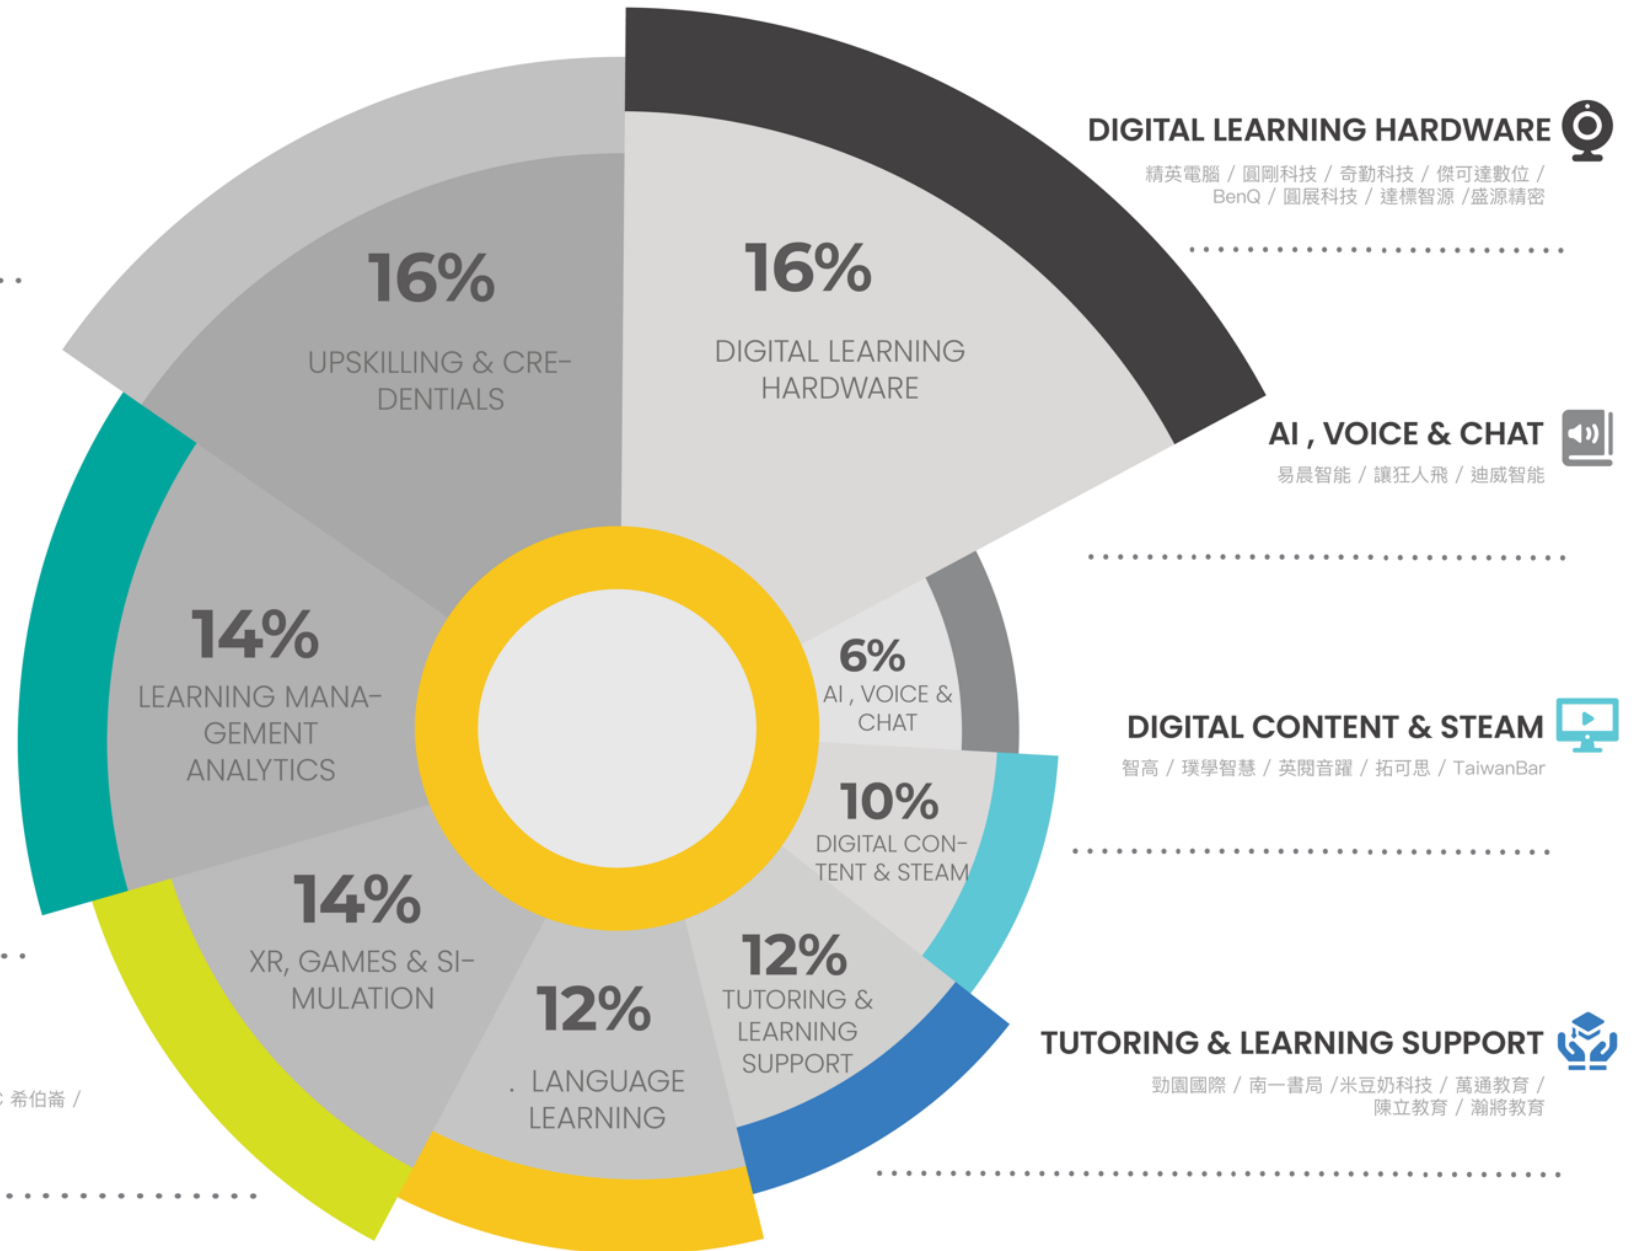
16%

UPSKILLING & CREDENTIALS

16%

DIGITAL LEARNING HARDWARE

14%

LEARNING MANAGEMENT ANALYTICS

6%

AI , VOICE & CHAT

10%

DIGITAL CONTENT & STEAM

14%

XR, GAMES & SIMULATION

12%

TUTORING & LEARNING SUPPORT

12%

. LANGUAGE LEARNING

DIGITAL LEARNING HARDWARE

精英電腦 / 圓剛科技 / 奇勤科技 / 傑可達數位 / BenQ / 圓展科技 / 達標智源 /盛源精密

AI , VOICE & CHAT

易晨智能 / 讓狂人飛 / 迪威智能

DIGITAL CONTENT & STEAM

智高 / 璞學智慧 / 英閱音躍 / 拓可思 / TaiwanBar

TUTORING & LEARNING SUPPORT

勁園國際 / 南一書局 /米豆奶科技 / 萬通教育 / 陳立教育 / 瀚將教育

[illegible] 希伯崙 /